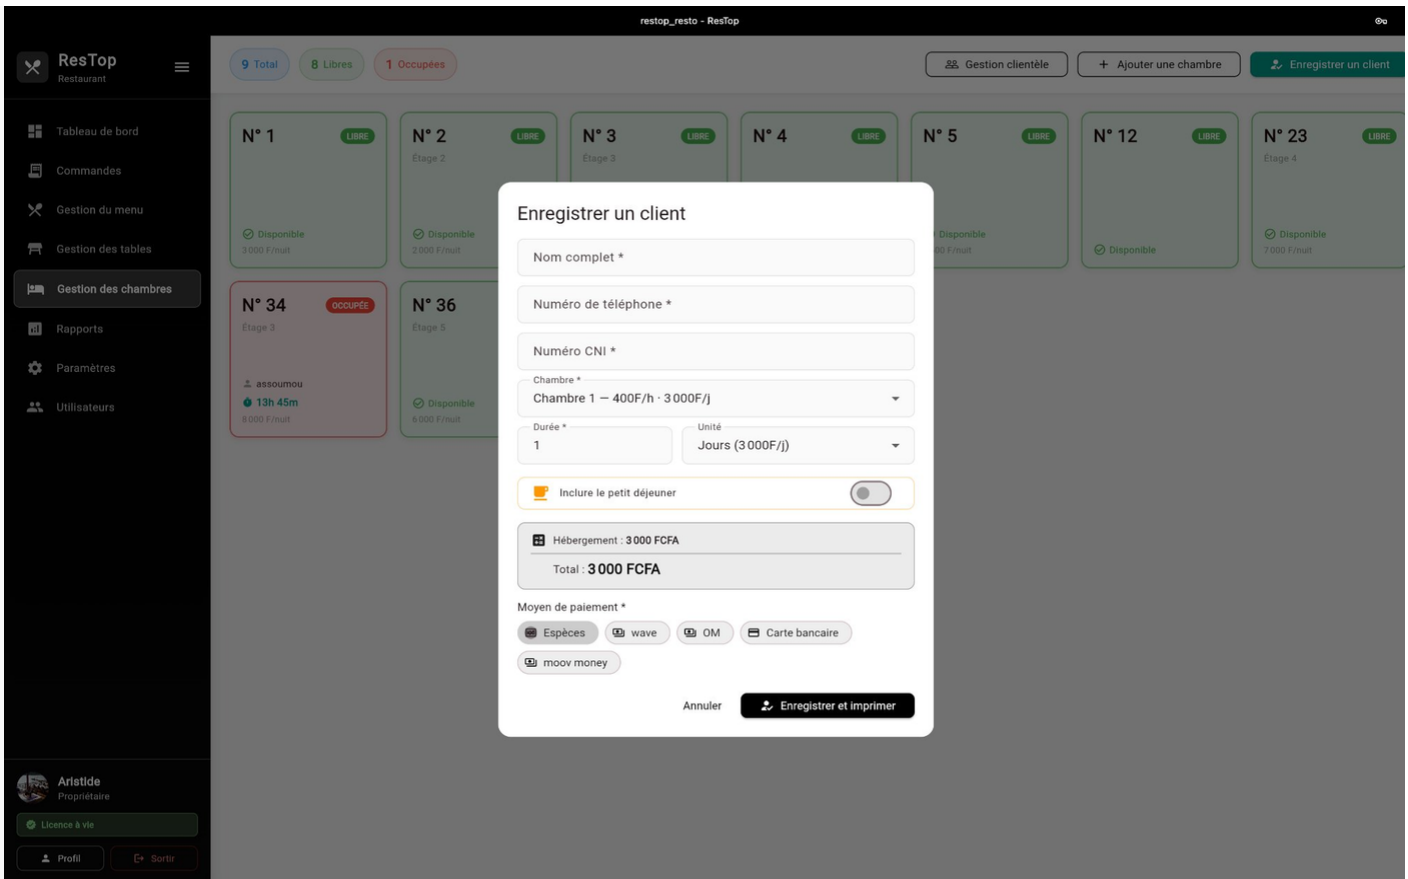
restop_resto - ResTop

ResTop
Restaurant

Tableau de bord
Commandes
Gestion du menu
Gestion des tables
Gestion des chambres
Rapports
Paramètres
Utilisateurs

Aristide
Propriétaire
Licence à vie
Profil
Sortir

9 Total
8 Libres
1 Occupées

Gestion clientèle
+ Ajouter une chambre
Enregistrer un client

N° 1 LIBRE
Disponible
3 000 F/nuit

N° 2 LIBRE
Étage 2
Disponible
2 000 F/nuit

N° 3 LIBRE
Étage 3

N° 4 LIBRE

N° 5 LIBRE
Disponible
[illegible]00 F/nuit

N° 12 LIBRE
Disponible

N° 23 LIBRE
Étage 4
Disponible
7 000 F/nuit

N° 34 OCCUPÉE
Étage 3
assoumou
13h 45m
8 000 F/nuit

N° 36
Étage 5
Disponible
6 000 F/nuit

Enregistrer un client
Nom complet *
Numéro de téléphone *
Numéro CNI *
Chambre *
Chambre 1 — 400F/h · 3 000F/j
Durée *
1
Unité
Jours (3 000F/j)
Inclure le petit déjeuner
Hébergement : 3 000 FCFA
Total : 3 000 FCFA
Moyen de paiement *
Espèces
wave
OM
Carte bancaire
moov money
Annuler
Enregistrer et imprimer